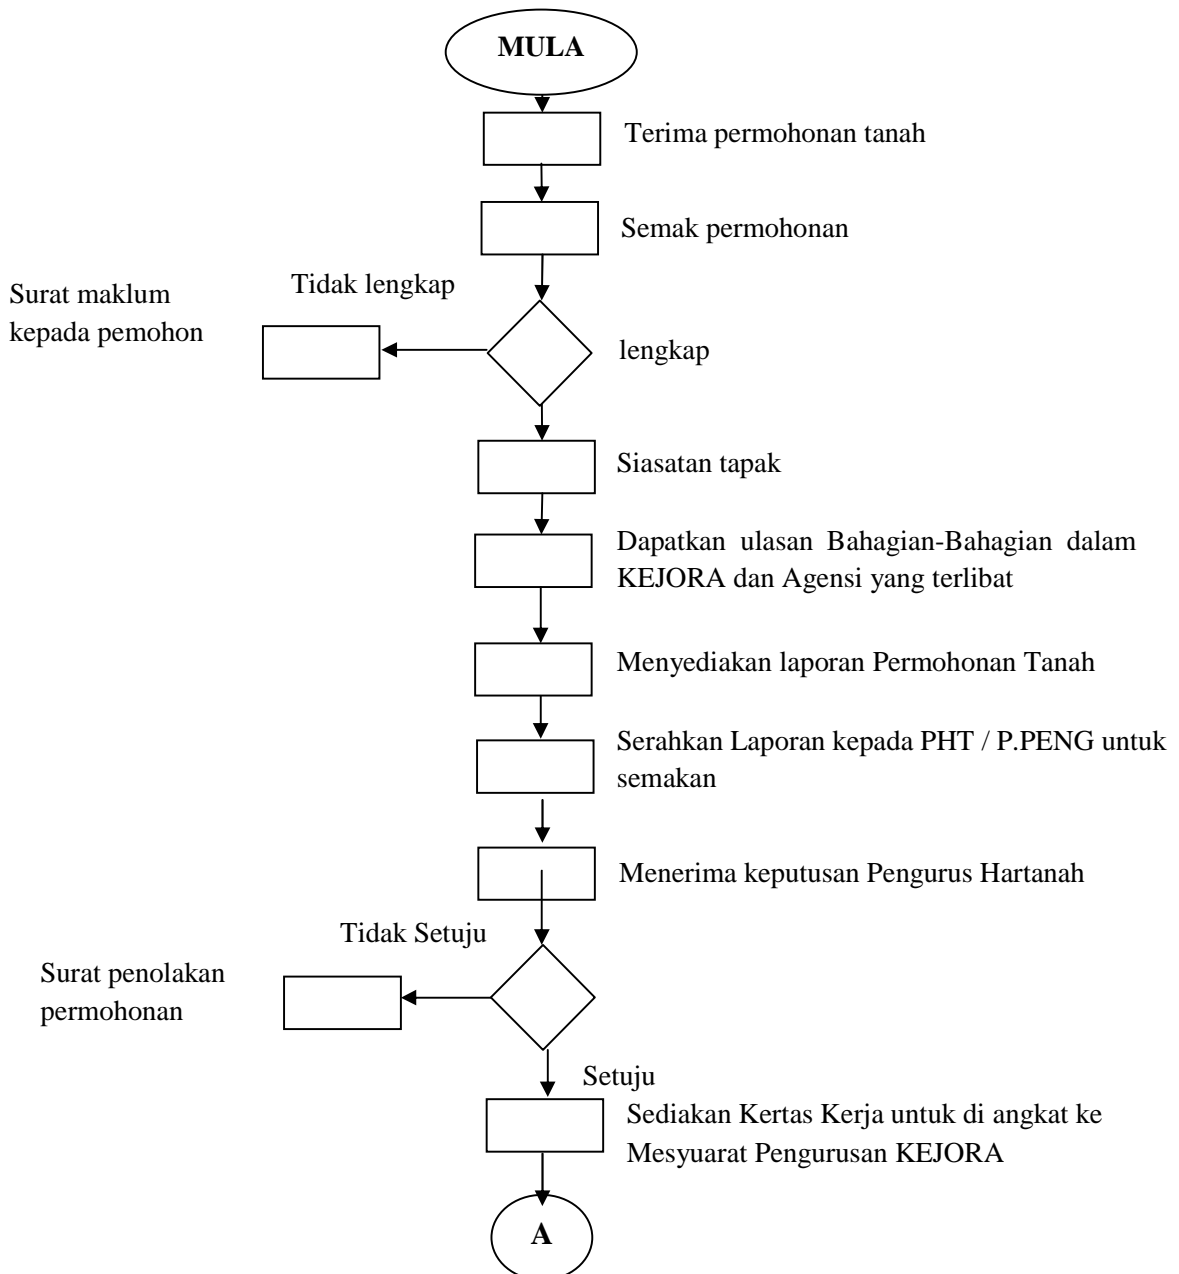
MULA

Terima permohonan tanah

Semak permohonan

Tidak lengkap

Surat maklum kepada pemohon

lengkap

Siasatan tapak

Dapatkan ulasan Bahagian-Bahagian dalam KEJORA dan Agensi yang terlibat

Menyediakan laporan Permohonan Tanah

Serahkan Laporan kepada PHT / P.PENG untuk semakan

Menerima keputusan Pengurus Hartanah

Tidak Setuju

Surat penolakan permohonan

Setuju

Sediakan Kertas Kerja untuk di angkat ke Mesyuarat Pengurusan KEJORA

A